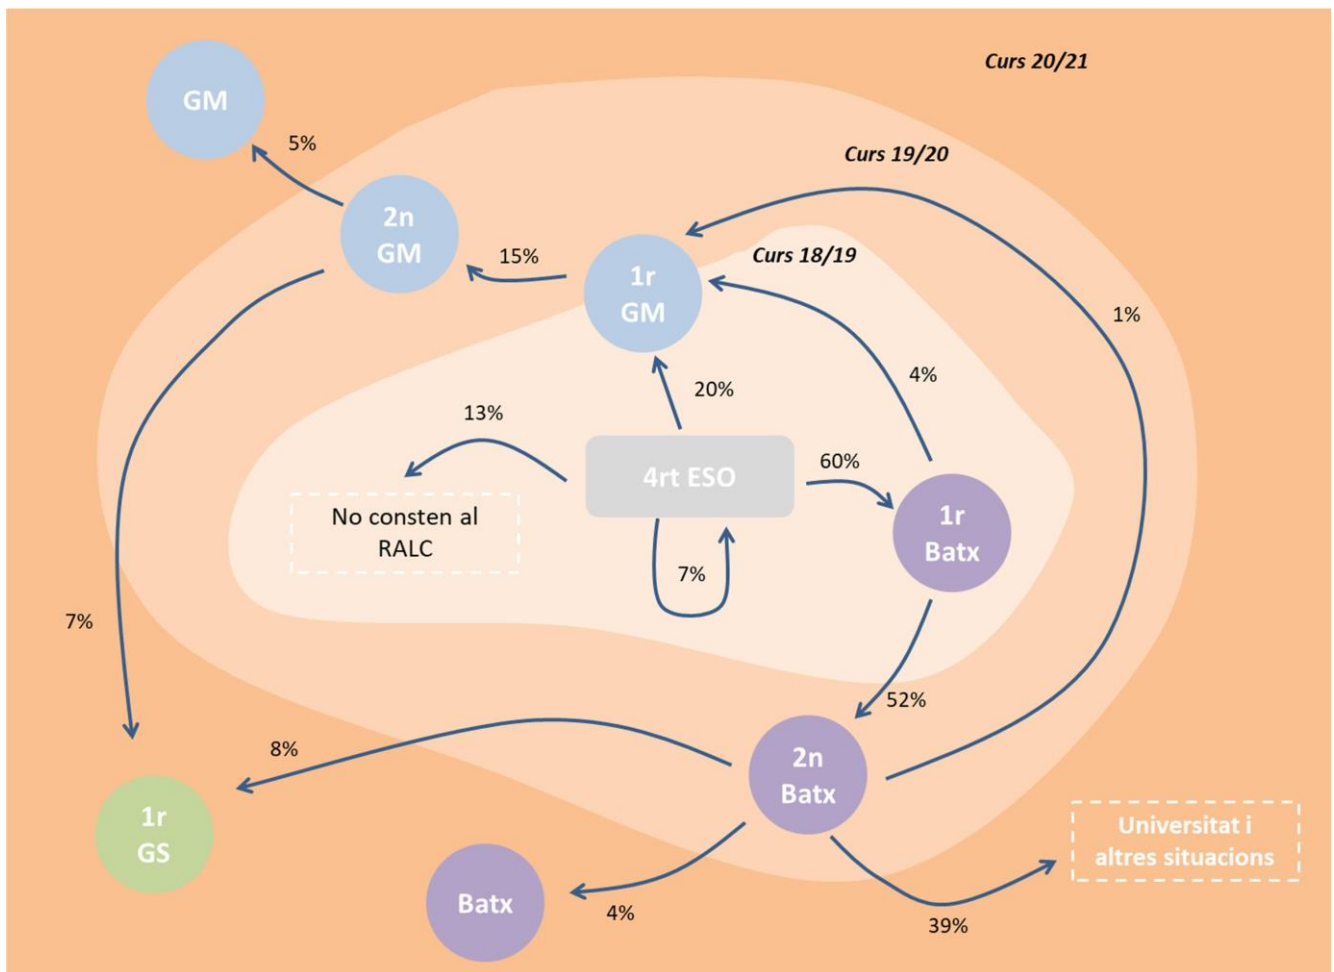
Curs 20/21

Curs 19/20

Curs 18/19

GM

5%

2n GM

15%

1r GM

1%

4%

20%

13%

4rt ESO

60%

No consten al RALC

7%

1r Batx

7%

52%

8%

2n Batx

1r GS

Universitat i altres situacions

Batx

4%

39%